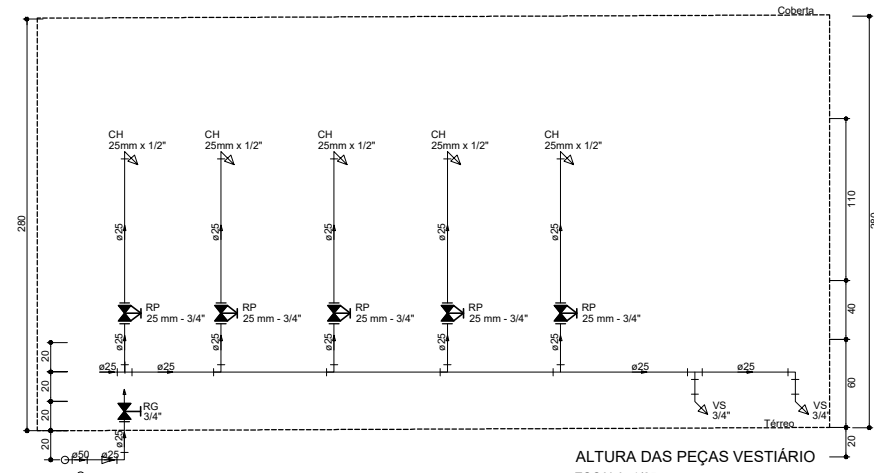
Coberta

280

CH
25mm x 1/2"

CH
25mm x 1/2"

CH
25mm x 1/2"

CH
25mm x 1/2"

CH
25mm x 1/2"

ø25 ø25 ø25 ø25 ø25

RP
25 mm - 3/4"

RP
25 mm - 3/4"

RP
25 mm - 3/4"

RP
25 mm - 3/4"

RP
25 mm - 3/4"

ø25 ø25 ø25 ø25 ø25

110

40

60

20

20

20

20

20

ø25 ø25 ø25 ø25

RG
3/4"

ø25

VS
3/4"

VS
3/4"

Térreo

ø50 ø25

ALTURA DAS PEÇAS VESTIÁRIO

280